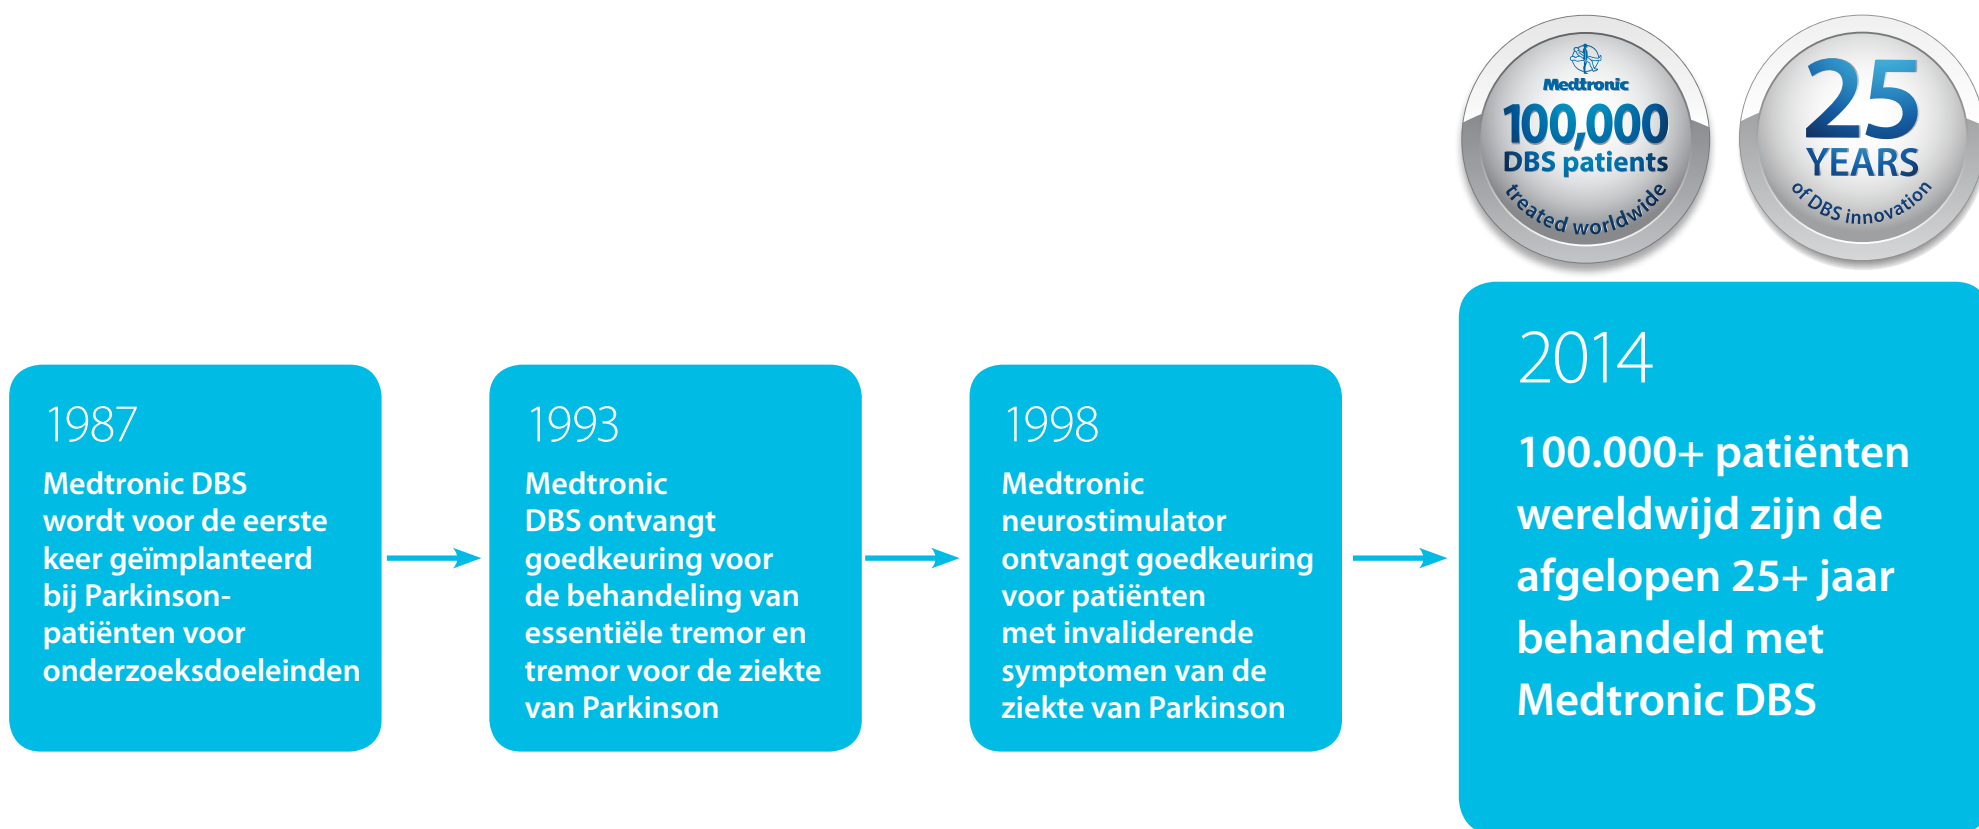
Medtronic
100,000
DBS patients
treated worldwide

25
YEARS
of DBS innovation

1987
Medtronic DBS wordt voor de eerste keer geïmplanteerd bij Parkinsonpatiënten voor onderzoeksdoeleinden

1993
Medtronic DBS ontvangt goedkeuring voor de behandeling van essentiële tremor en tremor voor de ziekte van Parkinson

1998
Medtronic neurostimulator ontvangt goedkeuring voor patiënten met invaliderende symptomen van de ziekte van Parkinson

2014
100.000+ patiënten wereldwijd zijn de afgelopen 25+ jaar behandeld met Medtronic DBS